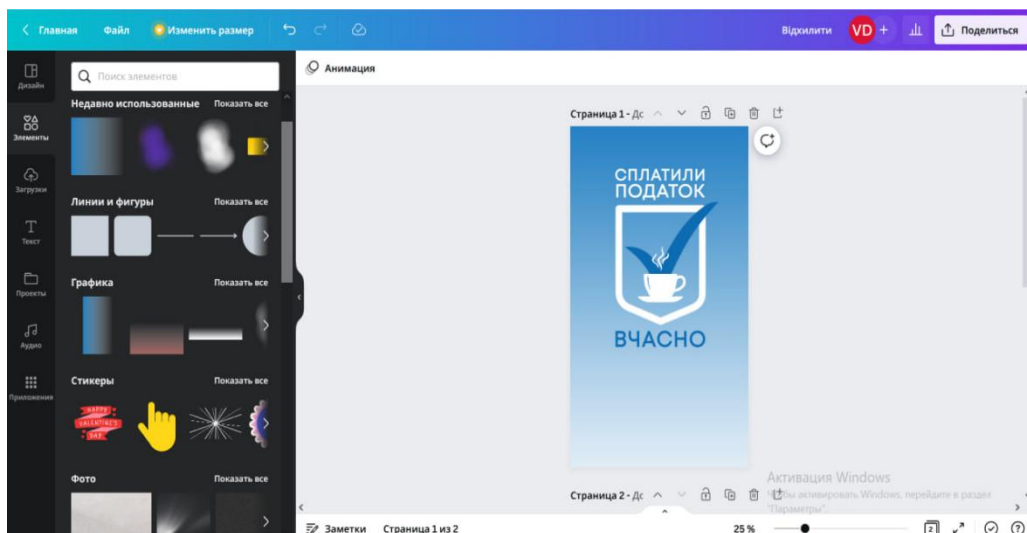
< Главная Файл Изменить размер Відхилити VD + Поделиться

Дизайн
Элементы
Загрузки
Текст
Проекты
Аудио
Приложения

Поиск элементов

Недавно использованные Показать все

Линии и фигуры Показать все

Графика Показать все

Стикеры Показать все

HAPPY VALENTINE'S DAY

Фото Показать все

Анимация

Страница 1 - Дс

СПЛАТИЛИ ПОДАТОК

ВЧАСНО

Страница 2 - Дс

Активация Windows
Чтобы активировать Windows, перейдите в раздел "Параметры".

Заметки Страница 1 из 2 25 % 2 ?